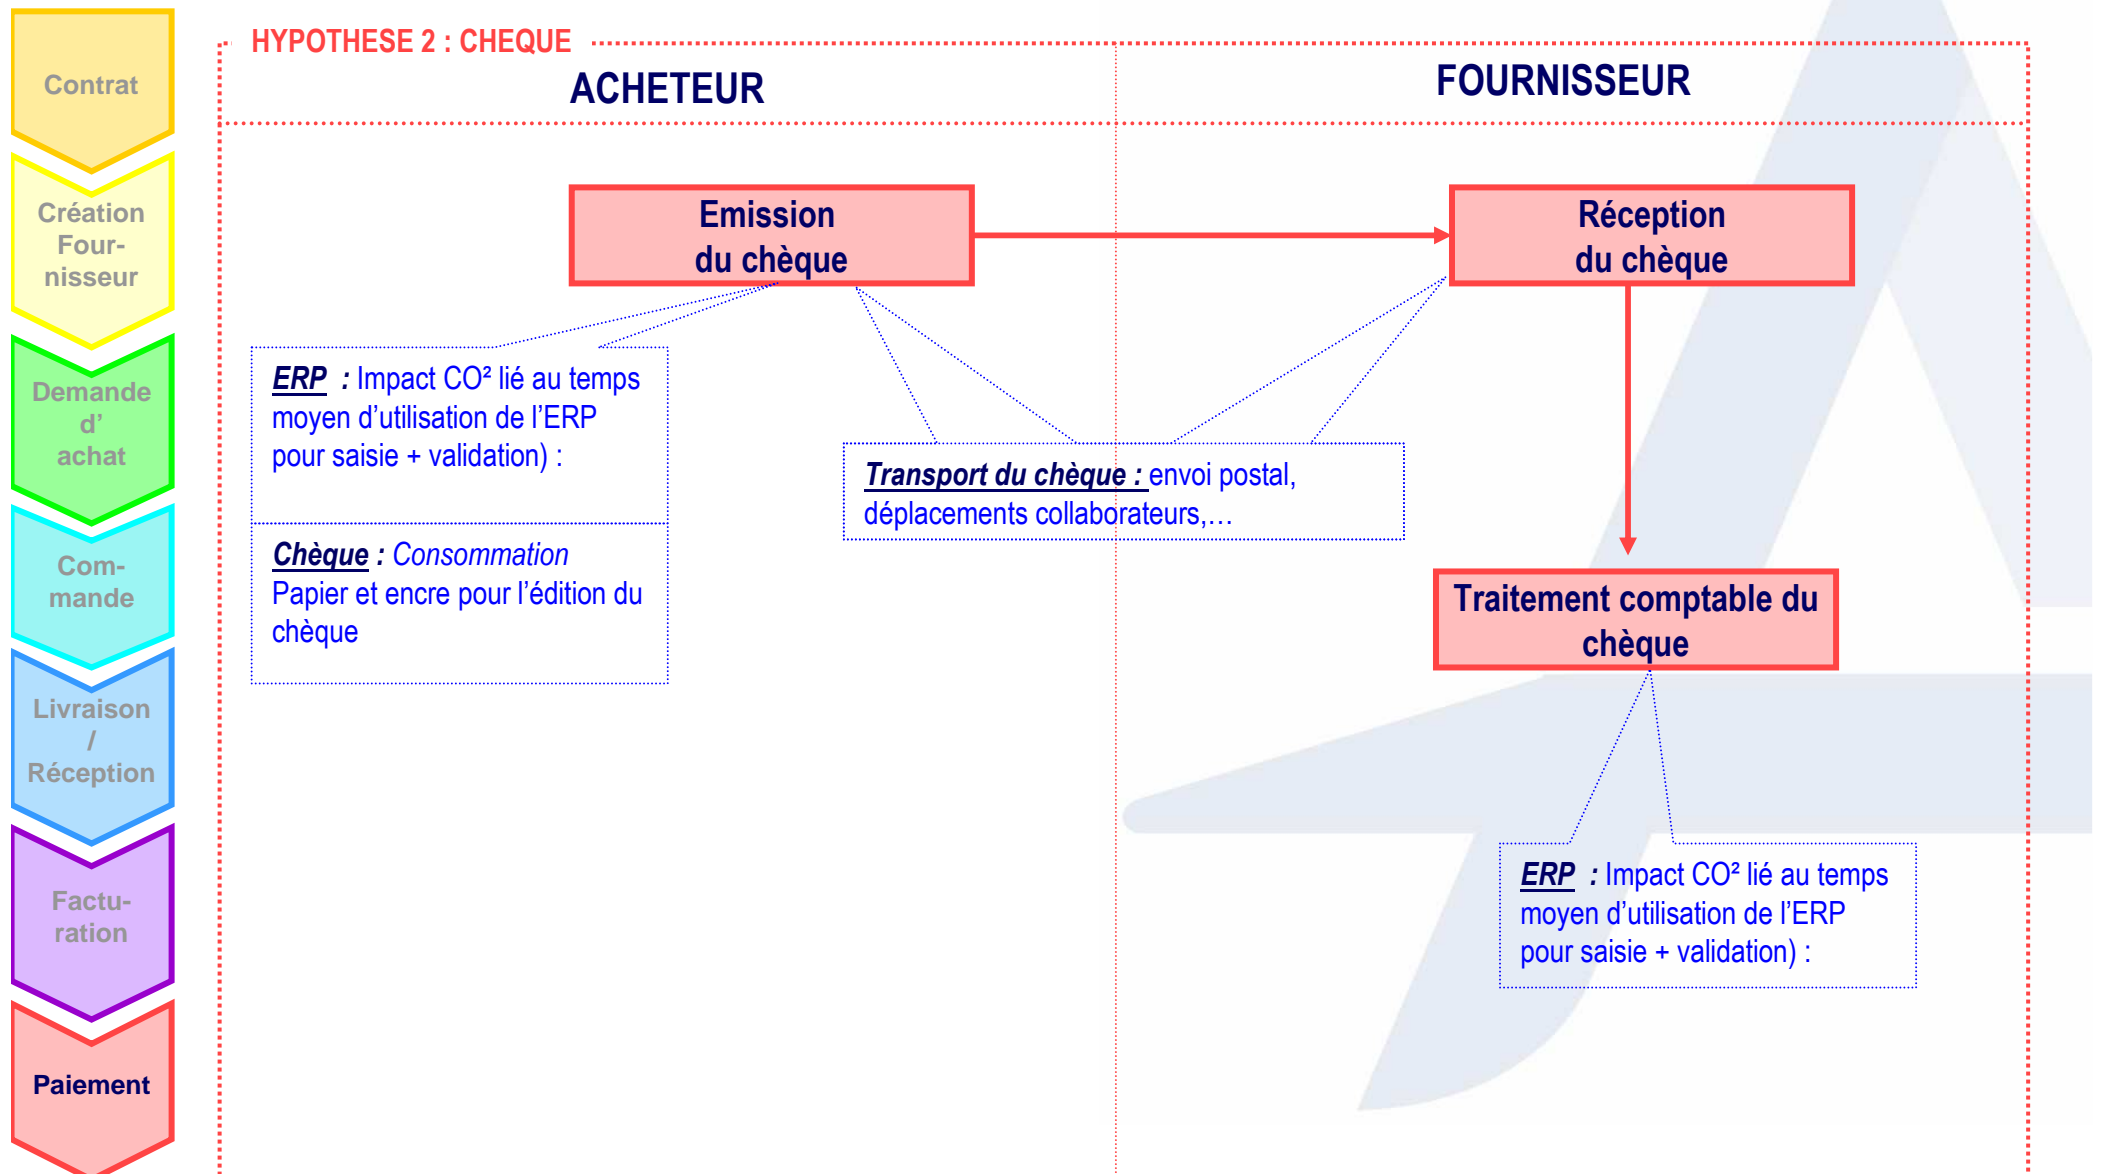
Contrat

Création Fournisseur

Demande d' achat

Commande

Livraison / Réception

Facturation

Paiement

HYPOTHESE 2 : CHEQUE

ACHETEUR

FOURNISSEUR

Emission du chèque

Réception du chèque

ERP : Impact CO² lié au temps moyen d'utilisation de l'ERP pour saisie + validation) :

Chèque : Consommation Papier et encre pour l'édition du chèque

Transport du chèque : envoi postal, déplacements collaborateurs,…

Traitement comptable du chèque

ERP : Impact CO² lié au temps moyen d'utilisation de l'ERP pour saisie + validation) :